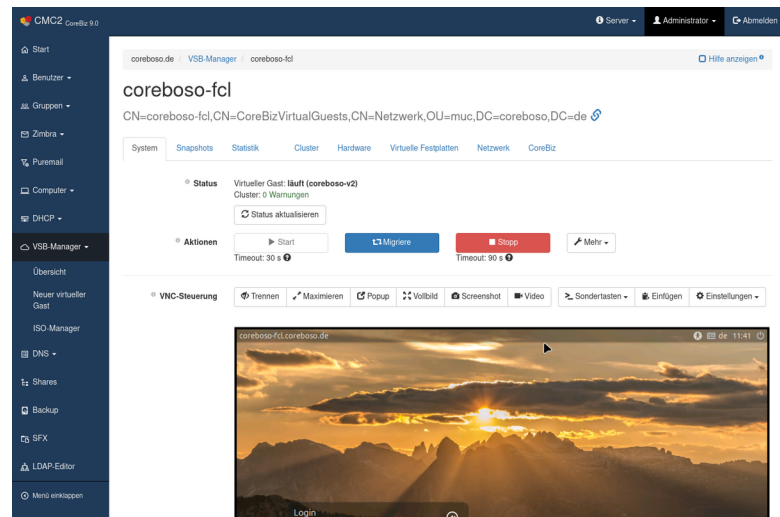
CMC2 CoreBiz 9.0

Server
Administrator
Abmelden

Start
Benutzer
Gruppen
Zimbra
Puremail
Computer
DHCP
VSB-Manager
Übersicht
Neuer virtueller Gast
ISO-Manager
DNS
Shares
Backup
SFX
LDAP-Editor
Menü einklappen

coreboso.de / VSB-Manager / coreboso-fcl

Hilfe anzeigen

coreboso-fcl

CN=coreboso-fcl,CN=CoreBizVirtualGuests,CN=Netzwerk,OU=muc,DC=coreboso,DC=de

System | Snapshots | Statistik | Cluster | Hardware | Virtuelle Festplatten | Netzwerk | CoreBiz

Status
Virtueller Gast: läuft (coreboso-v2)
Cluster: 0 Warnungen
Status aktualisieren

Aktionen
Start
Timeout: 30 s
Migriere
Stopp
Timeout: 90 s
Mehr

VNC-Steuerung
Trennen | Maximieren | Popup | Vollbild | Screenshot | Video | Sondertasten | Einfügen | Einstellungen

coreboso-fcl.coreboso.de
de 11:41

Login